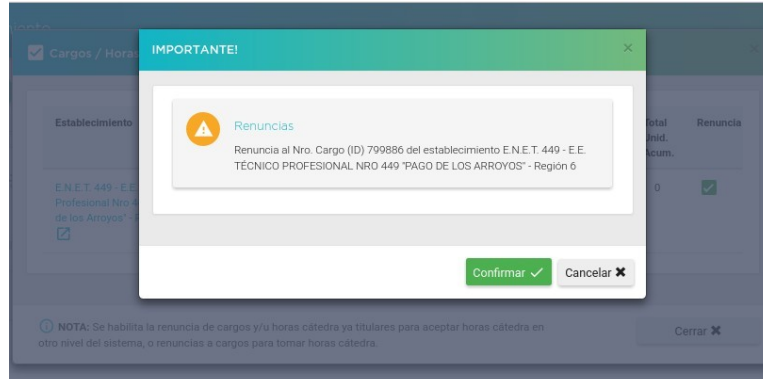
Cargos / Horas

IMPORTANTE!

×

Establecimiento

Total Unid. Acum.

Renuncia

E.N.E.T. 449 - E.E. Profesional Nro 4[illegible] de los Arroyos" - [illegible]

0

Renuncias

Renuncia al Nro. Cargo (ID) 799886 del establecimiento E.N.E.T. 449 - E.E. TÉCNICO PROFESIONAL NRO 449 "PAGO DE LOS ARROYOS" - Región 6

Confirmar ✓

Cancelar ✖

NOTA: Se habilita la renuncia de cargos y/u horas cátedra ya titulares para aceptar horas cátedra en otro nivel del sistema, o renuncias a cargos para tomar horas cátedra.

Cerrar ✖